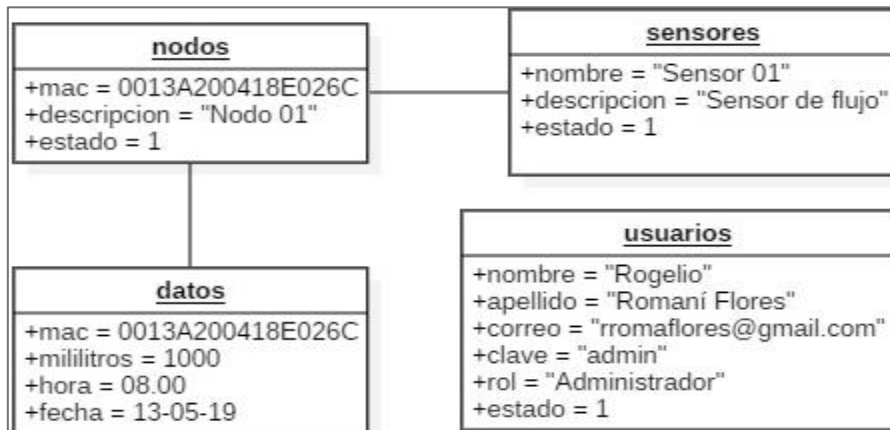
nodos
+mac = 0013A200418E026C
+descripcion = "Nodo 01"
+estado = 1

sensores
+nombre = "Sensor 01"
+descripcion = "Sensor de flujo"
+estado = 1

datos
+mac = 0013A200418E026C
+mililitros = 1000
+hora = 08.00
+fecha = 13-05-19

usuarios
+nombre = "Rogelio"
+apellido = "Romaní Flores"
+correo = "rromaflores@gmail.com"
+clave = "admin"
+rol = "Administrador"
+estado = 1